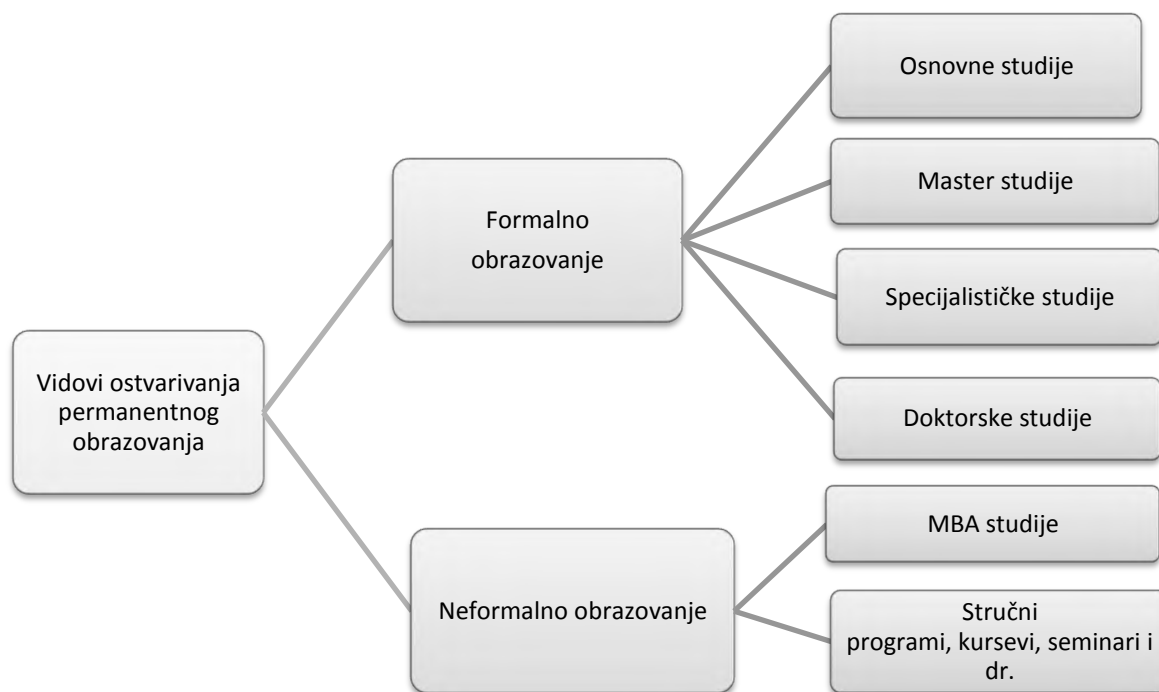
Vidovi ostvarivanja permanentnog obrazovanja

Formalno obrazovanje

Osnovne studije

Master studije

Specijalističke studije

Doktorske studije

Neformalno obrazovanje

MBA studije

Stručni programi, kursevi, seminari i dr.